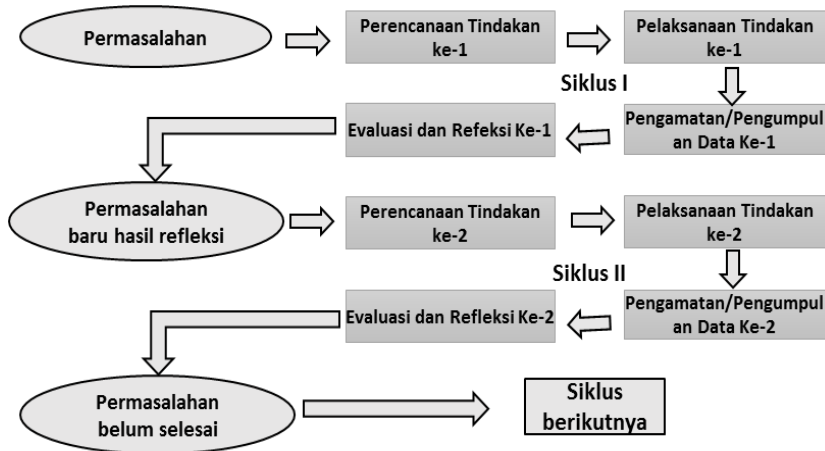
Permasalahan

Perencanaan Tindakan ke-1

Pelaksanaan Tindakan ke-1

Siklus I

Evaluasi dan Refeksi Ke-1

Pengamatan/Pengumpulan Data Ke-1

Permasalahan baru hasil refleksi

Perencanaan Tindakan ke-2

Pelaksanaan Tindakan ke-2

Siklus II

Evaluasi dan Refleksi Ke-2

Pengamatan/Pengumpulan Data Ke-2

Permasalahan belum selesai

Siklus berikutnya